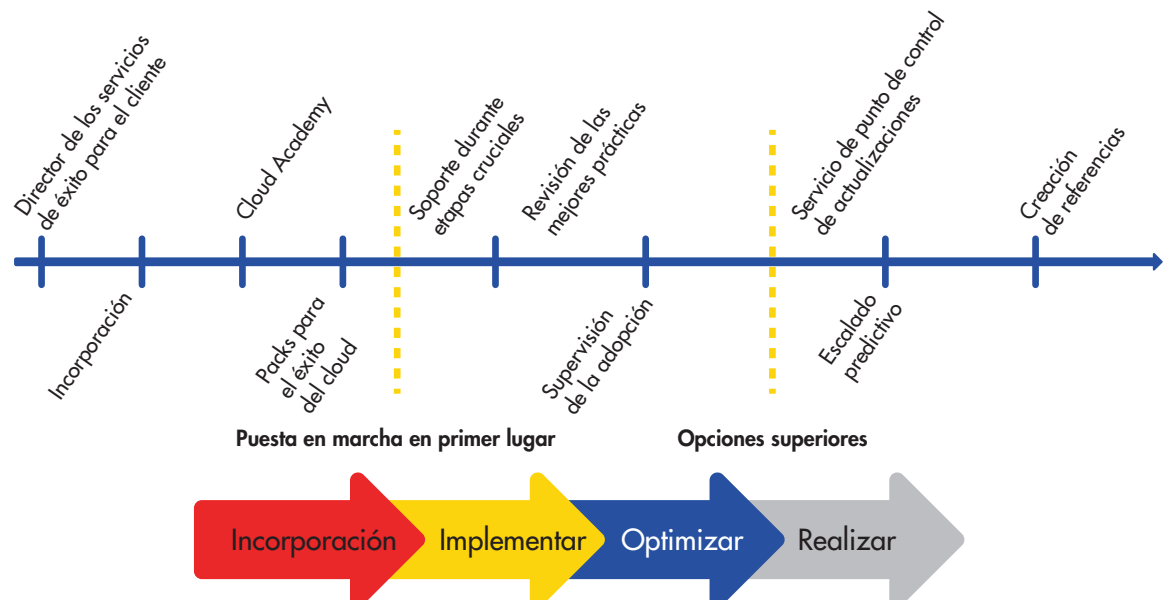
Director de los servicios de éxito para el cliente

Cloud Academy

Soporte durante etapas cruciales

Revisión de las mejores prácticas

Servicio de punto de control de actualizaciones

Creación de referencias

Incorporación

Packs para el éxito del cloud

Supervisión de la adopción

Escalado predictivo

Puesta en marcha en primer lugar

Opciones superiores

Incorporación

Implementar

Optimizar

Realizar